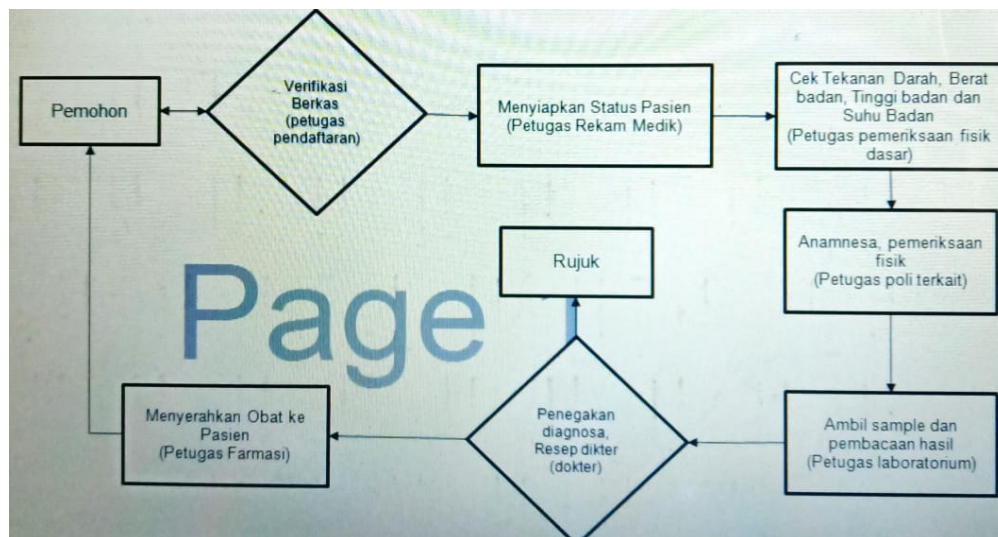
Pemohon

Verifikasi Berkas (petugas pendaftaran)

Menyiapkan Status Pasien (Petugas Rekam Medik)

Cek Tekanan Darah, Berat badan, Tinggi badan dan Suhu Badan (Petugas pemeriksaan fisik dasar)

Anamnesa, pemeriksaan fisik (Petugas poli terkait)

Rujuk

Page

Ambil sample dan pembacaan hasil (Petugas laboratorium)

Penegakan diagnosa, Resep dikter (dokter)

Menyerahkan Obat ke Pasien (Petugas Farmasi)